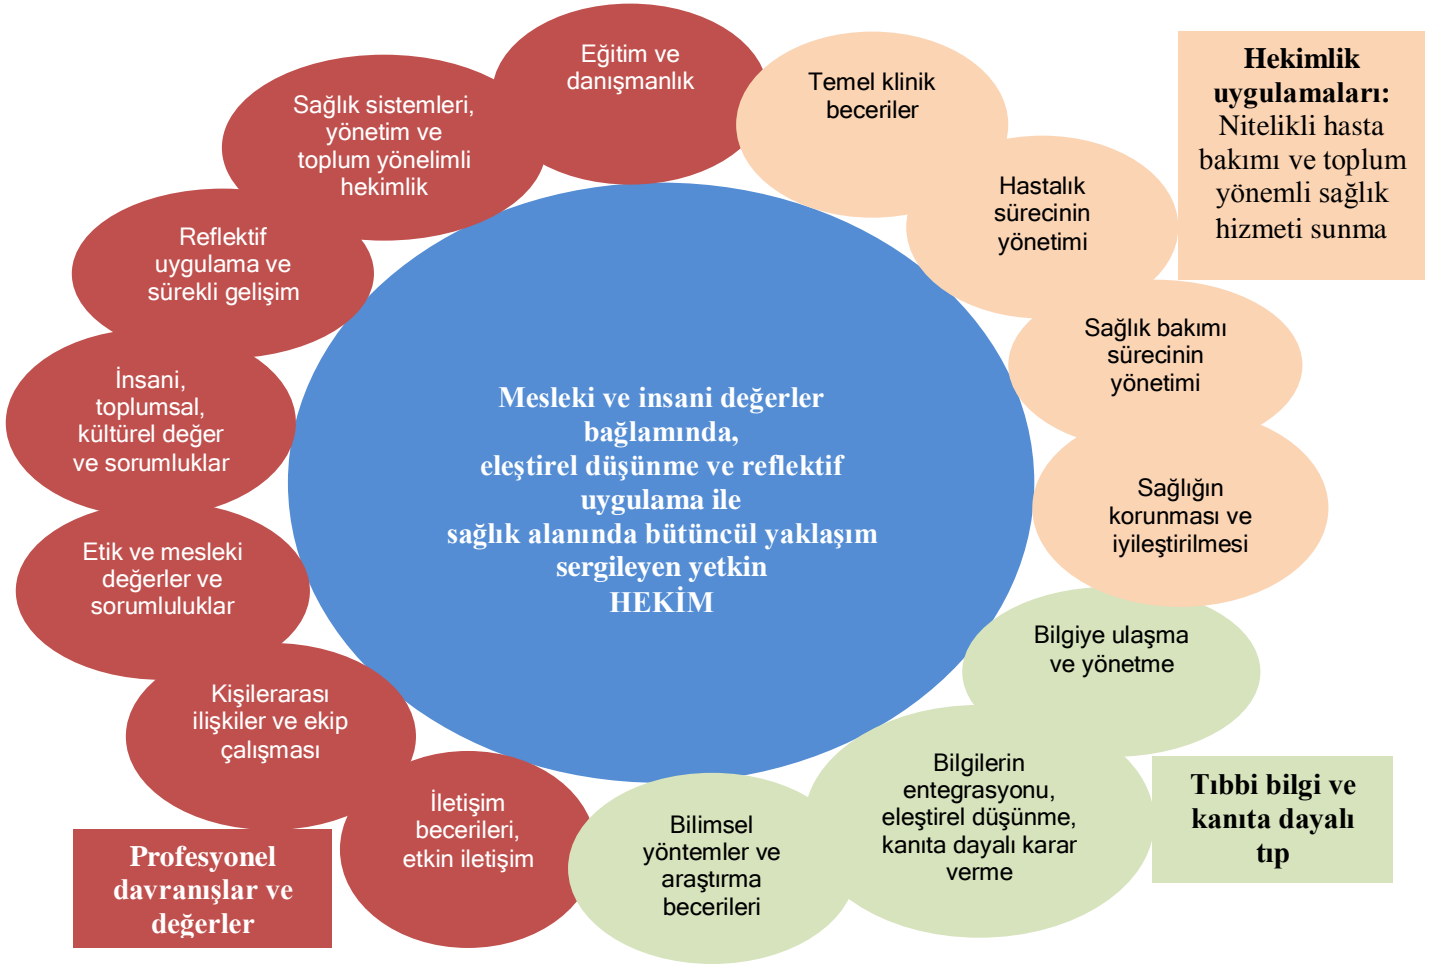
Eğitim ve danışmanlık

Temel klinik beceriler

Hekimlik uygulamaları: Nitelikli hasta bakımı ve toplum yönemli sağlık hizmeti sunma

Sağlık sistemleri, yönetim ve toplum yönelimli hekimlik

Hastalık sürecinin yönetimi

Reflektif uygulama ve sürekli gelişim

Sağlık bakımı sürecinin yönetimi

İnsani, toplumsal, kültürel değer ve sorumluklar

Mesleki ve insani değerler bağlamında, eleştirel düşünme ve reflektif uygulama ile sağlık alanında bütüncül yaklaşım sergileyen yetkin HEKİM

Sağlığın korunması ve iyileştirilmesi

Etik ve mesleki değerler ve sorumluluklar

Bilgiye ulaşma ve yönetme

Kişilerarası ilişkiler ve ekip çalışması

Bilgilerin entegrasyonu, eleştirel düşünme, kanıta dayalı karar verme

Tıbbi bilgi ve kanıta dayalı tıp

İletişim becerileri, etkin iletişim

Bilimsel yöntemler ve araştırma becerileri

Profesyonel davranışlar ve değerler